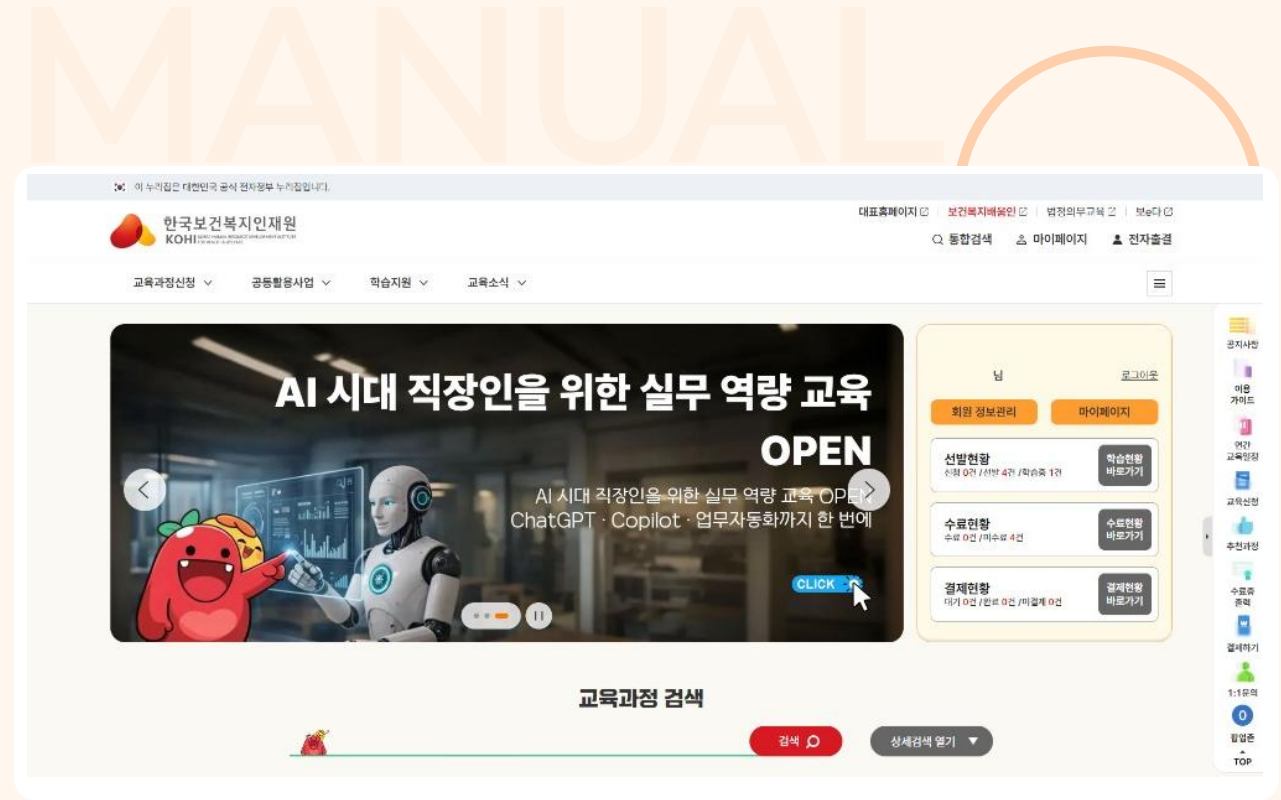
MANUAL

이 누리집은 대한민국 공식 전자정부 누리집입니다.

한국보건복지인재원 KOHI

대표홈페이지 | 보건복지배움터 | 법정의무교육 | 보e다

통합검색 마이페이지 전자출결

교육과정신청 공동활용사업 학습지원 교육소식

AI 시대 직장인을 위한 실무 역량 교육 OPEN

AI 시대 직장인을 위한 실무 역량 교육 OPEN! ChatGPT · Copilot · 업무자동화까지 한 번에

CLICK

님 로그아웃

회원 정보관리 마이페이지

선발현황 신청 0건 / 선발 4건 / 학습중 1건 학습현황 바로가기

수료현황 수료 0건 / 미수료 4건 수료현황 바로가기

결제현황 대기 0건 / 완료 0건 / 미결제 0건 결제현황 바로가기

공지사항 이용 가이드 연간 교육일정 교육신청 추천과정 수료증 출력 결제하기 1:1문의 0 팝업존 TOP

교육과정 검색

검색 상세검색 열기